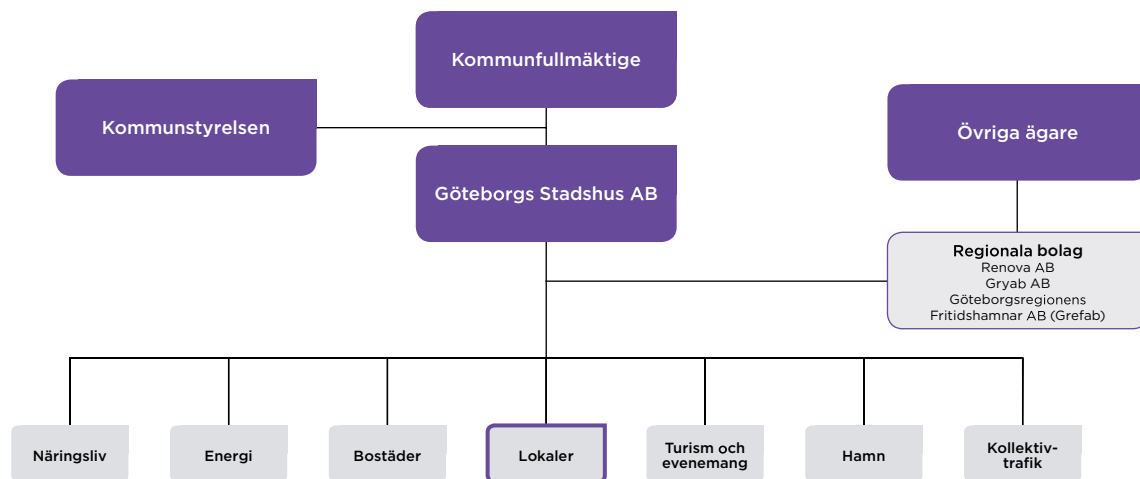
Kommunfullmäktige

Kommunstyrelsen

Övriga ägare

Göteborgs Stadshus AB

Regionala bolag
Renova AB
Gryab AB
Göteborgsregionens Fritidshamnar AB (Grefab)

Näringsliv

Energi

Bostäder

Lokaler

Turism och evenemang

Hamn

Kollektivtrafik